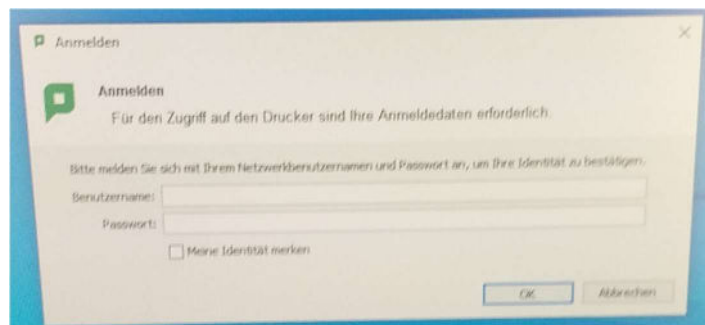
Anmelden

Anmelden

Für den Zugriff auf den Drucker sind Ihre Anmeldedaten erforderlich.

Bitte melden Sie sich mit Ihrem Netzwerkbenutzernamen und Passwort an, um Ihre Identität zu bestätigen.

Benutzername:

Passwort:

Meine Identität merken

OK

Abbrechen